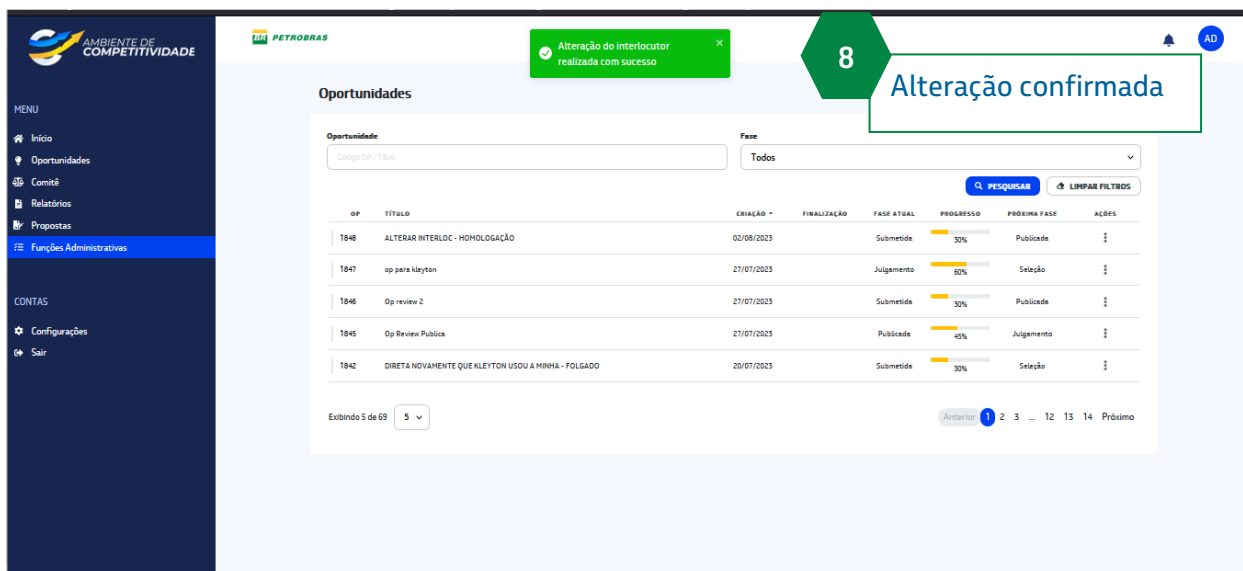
AMBIENTE DE COMPETITIVIDADE

BR PETROBRAS

Alteração do interlocutor realizada com sucesso ×

8

Alteração confirmada

AD

MENU

Início
Oportunidades
Comitê
Relatórios
Propostas
Funções Administrativas

CONTAS

Configurações
Sair

Oportunidades

Oportunidade
Código OP / Título

Fase
Todos

PESQUISAR
LIMPAR FILTROS

| OP | TÍTULO | CRIAÇÃO | FINALIZAÇÃO | FASE ATUAL | PROGRESSO | PRÓXIMA FASE | AÇÕES |
|---|---|---|---|---|---|---|---|
| 1848 | ALTERAR INTERLOC - HOMOLOGAÇÃO | 02/08/2023 | | Submetida | 30% | Publicada | ⋮ |
| 1847 | op para kleyton | 27/07/2023 | | Julgamento | 60% | Seleção | ⋮ |
| 1846 | Op review 2 | 27/07/2023 | | Submetida | 30% | Publicada | ⋮ |
| 1845 | Op Review Publica | 27/07/2023 | | Publicada | 45% | Julgamento | ⋮ |
| 1842 | DIRETA NOVAMENTE QUE KLEYTON USOU A MINHA - FOLGADO | 20/07/2023 | | Submetida | 30% | Seleção | ⋮ |

Exibindo 5 de 69  5

Anterior 1 2 3 ... 12 13 14 Próximo